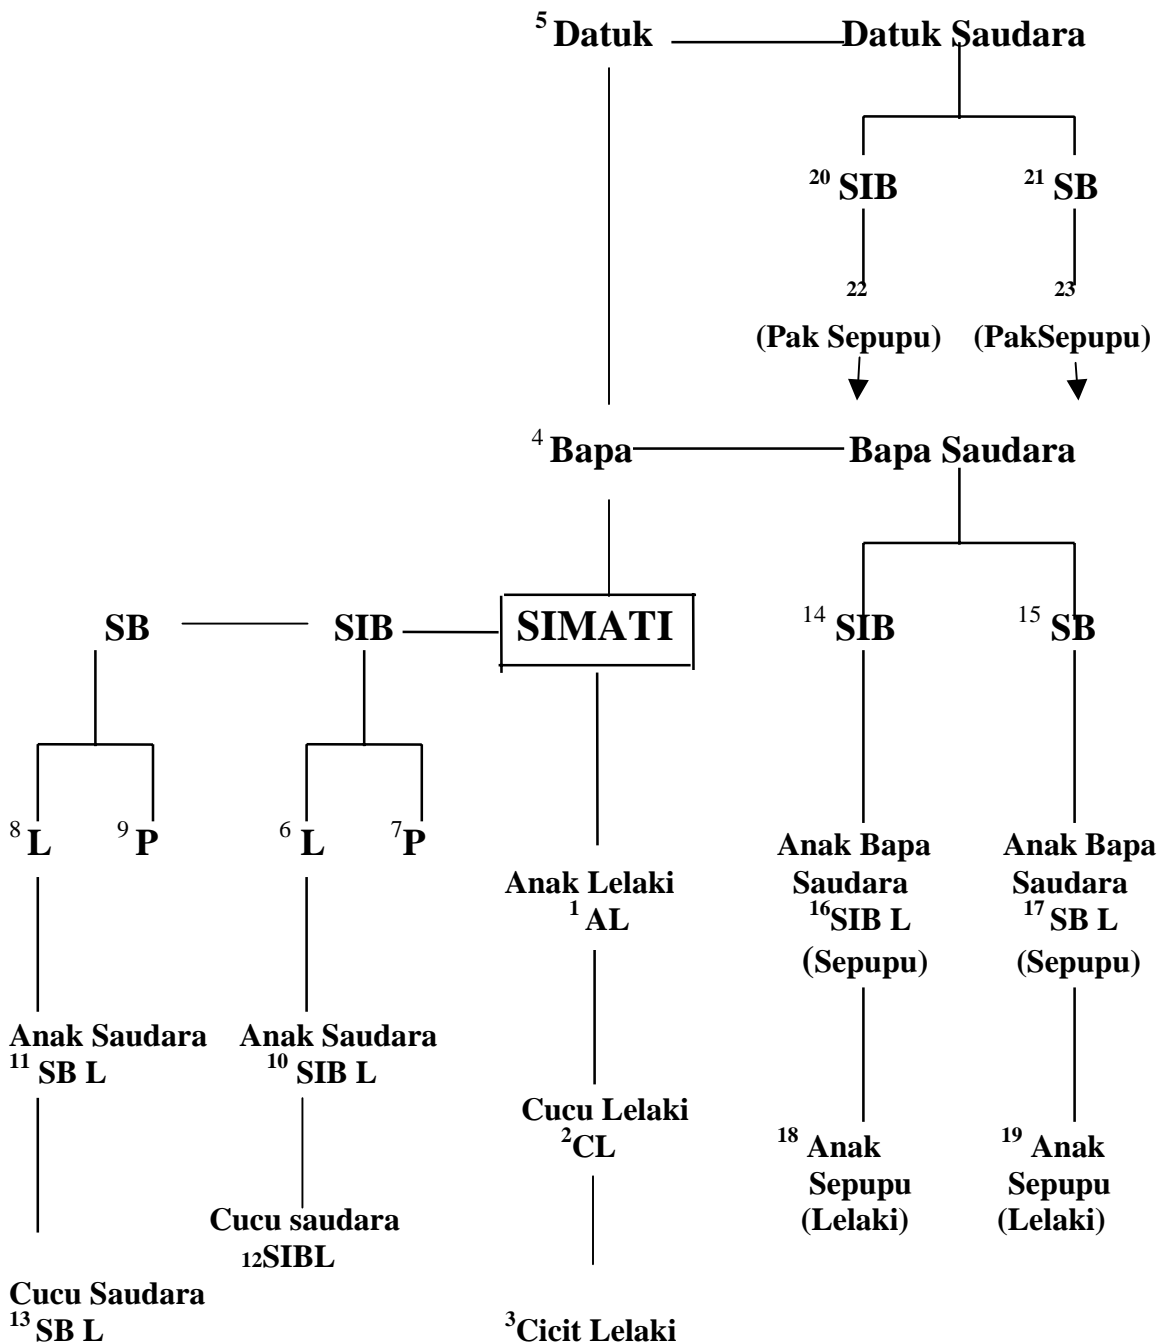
$^{5}$Datuk

Datuk Saudara

$^{20}$ SIB

$^{21}$ SB

22
(Pak Sepupu)

23
(PakSepupu)

$^{4}$ Bapa

Bapa Saudara

SB

SIB

SIMATI

$^{14}$ SIB

$^{15}$ SB

$^{8}$ L

$^{9}$ P

$^{6}$ L

$^{7}$P

Anak Lelaki
$^{1}$ AL

Anak Bapa Saudara
$^{16}$SIB L
(Sepupu)

Anak Bapa Saudara
$^{17}$ SB L
(Sepupu)

Anak Saudara
$^{11}$ SB L

Anak Saudara
$^{10}$ SIB L

Cucu Lelaki
$^{2}$CL

$^{18}$ Anak Sepupu (Lelaki)

$^{19}$ Anak Sepupu (Lelaki)

Cucu saudara
$_{12}$SIBL

Cucu Saudara
$^{13}$ SB L

$^{3}$Cicit Lelaki